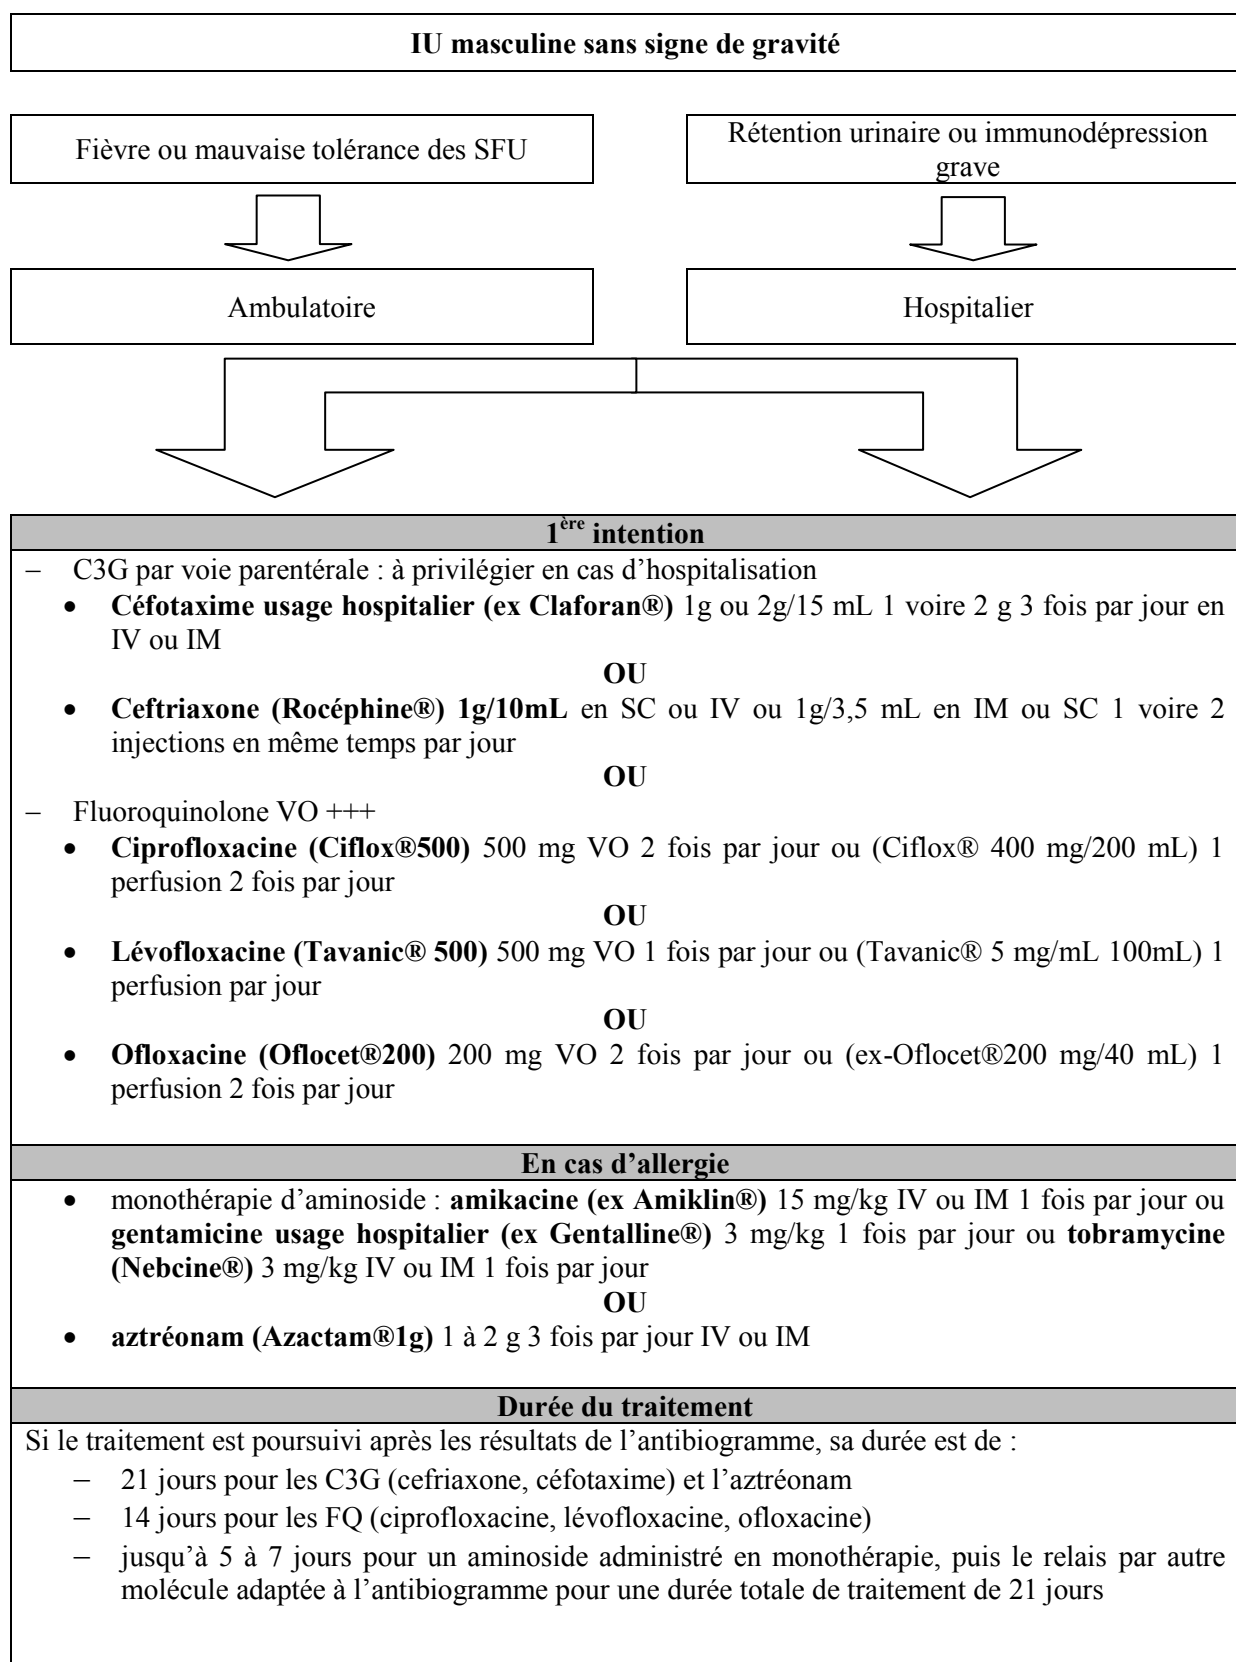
IU masculine sans signe de gravité

Fièvre ou mauvaise tolérance des SFU

Rétention urinaire ou immunodépression grave

Ambulatoire

Hospitalier

1$^{ère}$ intention

– C3G par voie parentérale : à privilégier en cas d'hospitalisation

• **Céfotaxime usage hospitalier (ex Claforan®)** 1g ou 2g/15 mL 1 voire 2 g 3 fois par jour en IV ou IM

**OU**

• **Ceftriaxone (Rocéphine®) 1g/10mL** en SC ou IV ou 1g/3,5 mL en IM ou SC 1 voire 2 injections en même temps par jour

**OU**

– Fluoroquinolone VO +++

• **Ciprofloxacine (Ciflox®500)** 500 mg VO 2 fois par jour ou (Ciflox® 400 mg/200 mL) 1 perfusion 2 fois par jour

**OU**

• **Lévofloxacine (Tavanic® 500)** 500 mg VO 1 fois par jour ou (Tavanic® 5 mg/mL 100mL) 1 perfusion par jour

**OU**

• **Ofloxacine (Oflocet®200)** 200 mg VO 2 fois par jour ou (ex-Oflocet®200 mg/40 mL) 1 perfusion 2 fois par jour

En cas d'allergie

• monothérapie d'aminoside : **amikacine (ex Amiklin®)** 15 mg/kg IV ou IM 1 fois par jour ou **gentamicine usage hospitalier (ex Gentalline®)** 3 mg/kg 1 fois par jour ou **tobramycine (Nebcine®)** 3 mg/kg IV ou IM 1 fois par jour

**OU**

• **aztréonam (Azactam®1g)** 1 à 2 g 3 fois par jour IV ou IM

Durée du traitement

Si le traitement est poursuivi après les résultats de l'antibiogramme, sa durée est de :

– 21 jours pour les C3G (cefriaxone, céfotaxime) et l'aztréonam

– 14 jours pour les FQ (ciprofloxacine, lévofloxacine, ofloxacine)

– jusqu'à 5 à 7 jours pour un aminoside administré en monothérapie, puis le relais par autre molécule adaptée à l'antibiogramme pour une durée totale de traitement de 21 jours